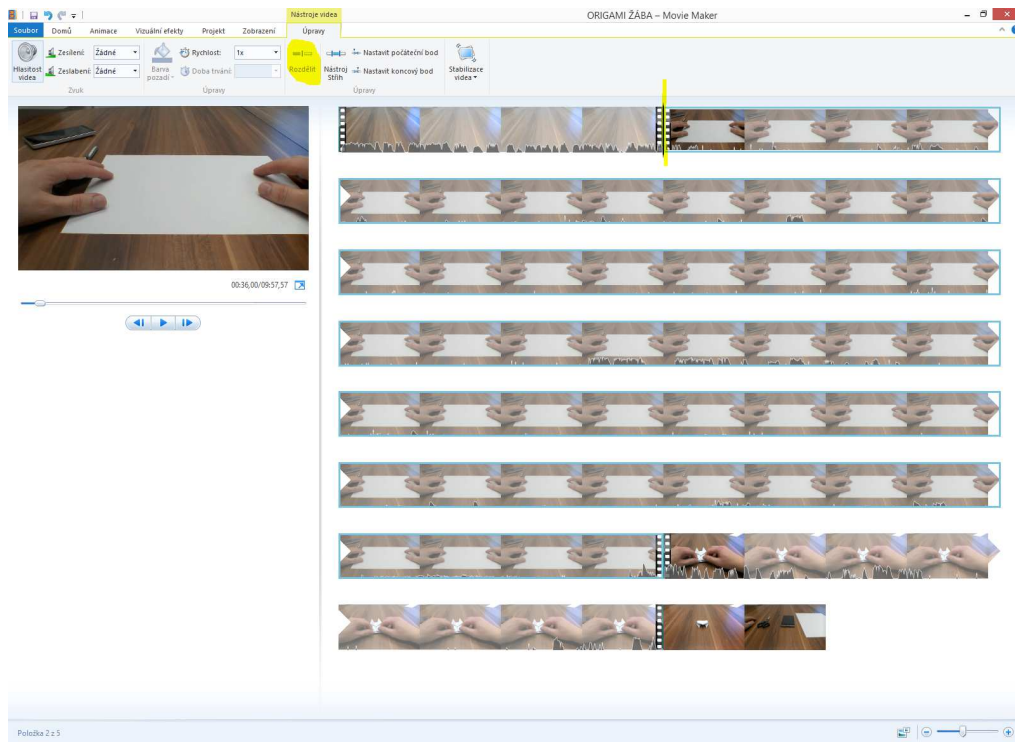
Nástroje videa
ORIGAMI ŽÁBA – Movie Maker

Soubor Domů Animace Vizuální efekty Projekt Zobrazení Úpravy

Hlasitost videa
Zesílení: Žádné
Zeslabení: Žádné
Zvuk

Barva pozadí
Rychlost: 1x
Doba trvání:
Úpravy

Rozdělit
Nástroj Střih
Nastavit počáteční bod
Nastavit koncový bod
Úpravy

Stabilizace videa

00:36,00/09:57,57

Položka 2 z 5